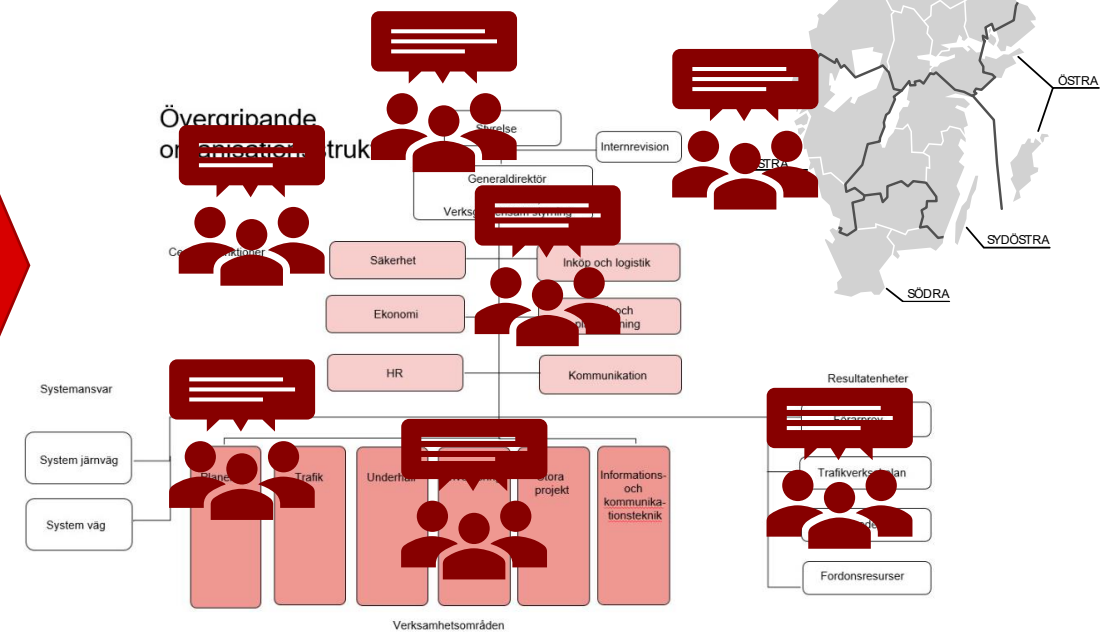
Övergripande or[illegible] struk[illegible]

Styrelse

Internrevision

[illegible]STRA

ÖSTRA

Generaldirektör

Verks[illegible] styrning

Co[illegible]ktioner

Säkerhet

Inköp och logistik

Ekonomi

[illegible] och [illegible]ning

HR

Kommunikation

SYDÖSTRA

SÖDRA

Systemansvar

System järnväg

System väg

Resultatenheter

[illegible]

Trafikverksk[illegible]lan

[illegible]

Fordonsresurser

Plan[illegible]

Trafik

Underh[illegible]

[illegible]

Stora projekt

Informations- och kommunikationsteknik

Verksamhetsområden